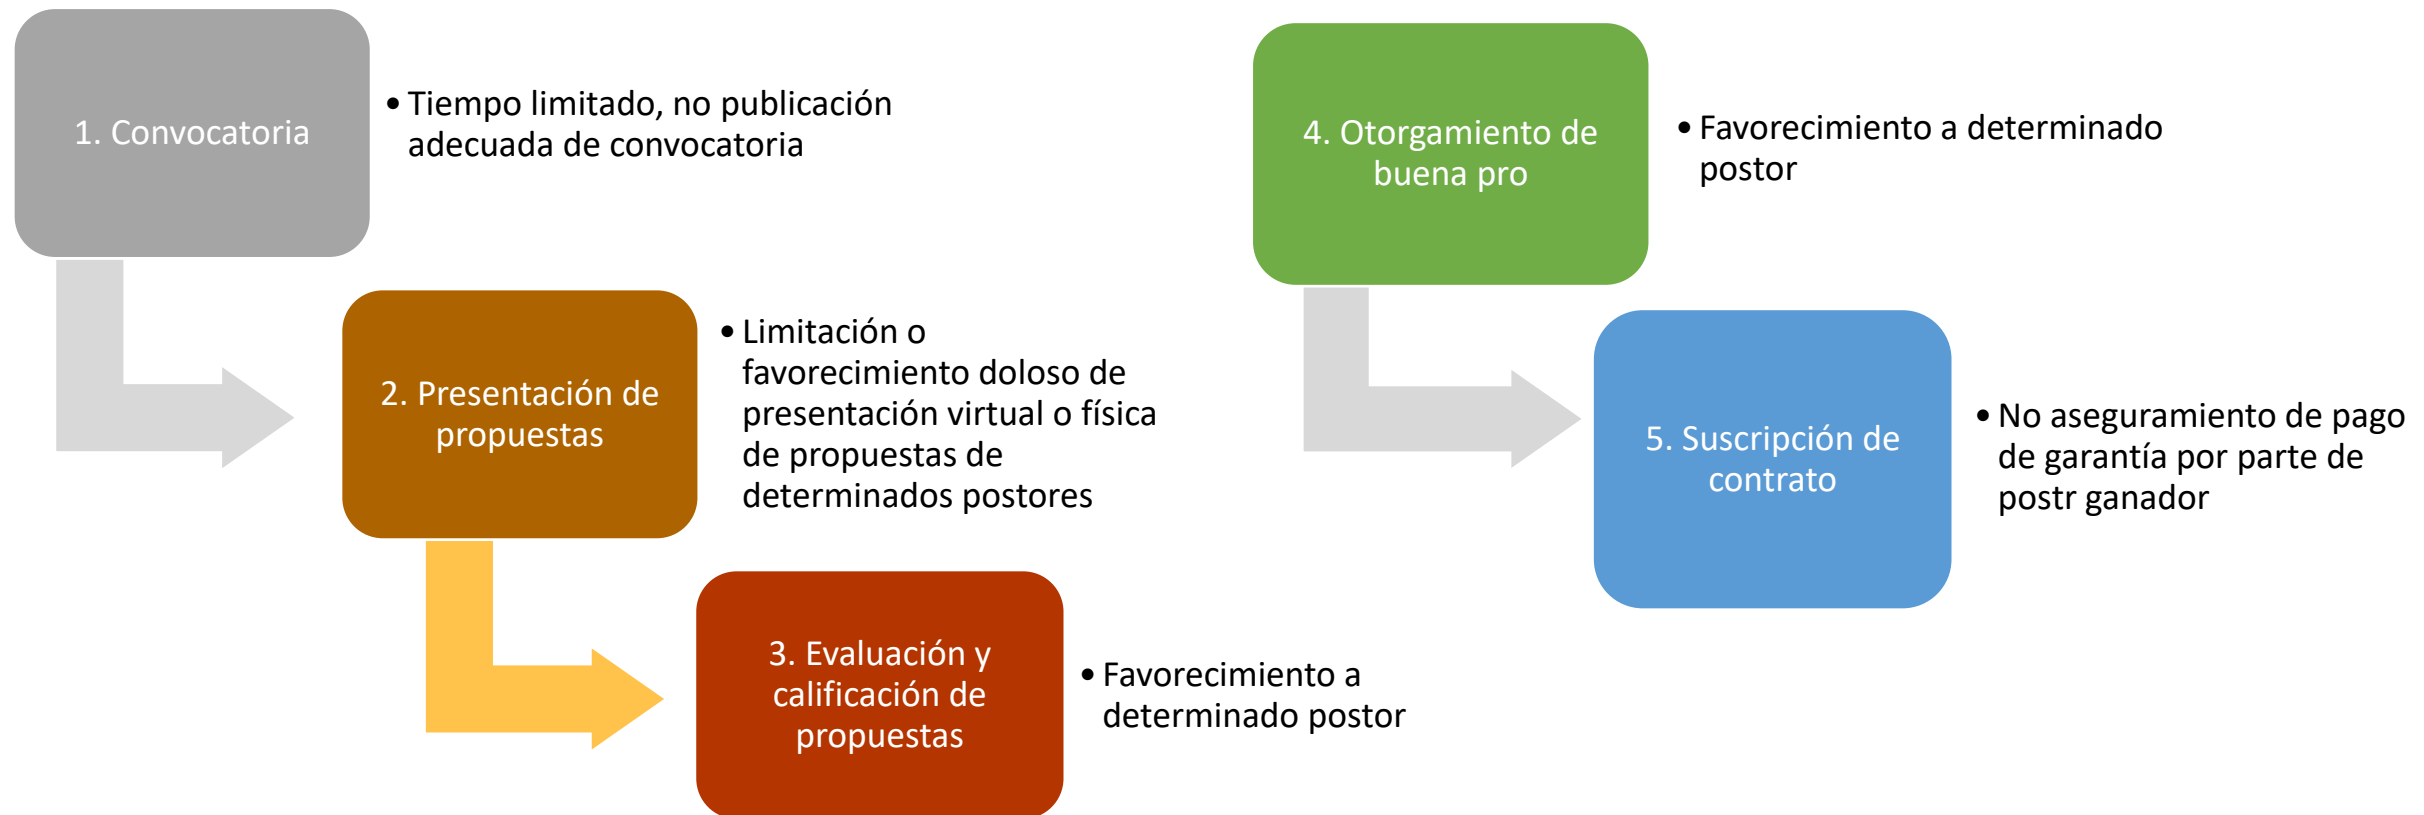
1. Convocatoria

• Tiempo limitado, no publicación adecuada de convocatoria

2. Presentación de propuestas

• Limitación o favorecimiento doloso de presentación virtual o física de propuestas de determinados postores

3. Evaluación y calificación de propuestas

• Favorecimiento a determinado postor

4. Otorgamiento de buena pro

• Favorecimiento a determinado postor

5. Suscripción de contrato

• No aseguramiento de pago de garantía por parte de postr ganador